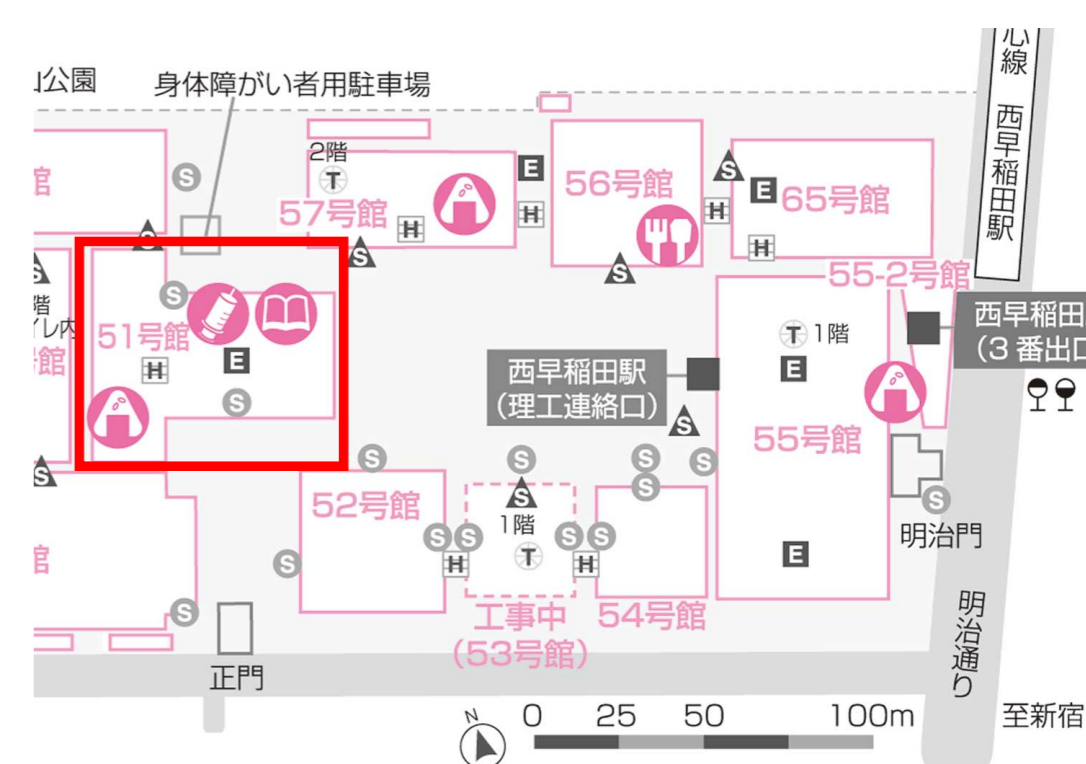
公園
身体障がい者用駐車場
心線
西早稲田駅
館
S
2階
T
57号館
E
H
56号館
S
E
65号館
H
H
S
S
階
イレ内
館
S
51号館
H
E
S
S
55-2号館
西早稲田
(3 番出口
T 1階
E
西早稲田駅
(理工連絡口)
S
55号館
S
S
S
S
S
S
S
52号館
1階
T
S S
S S
H
H
54号館
S
明治門
E
館
S
S
工事中
(53号館)
正門
明治通り
N
0 25 50 100m
至新宿